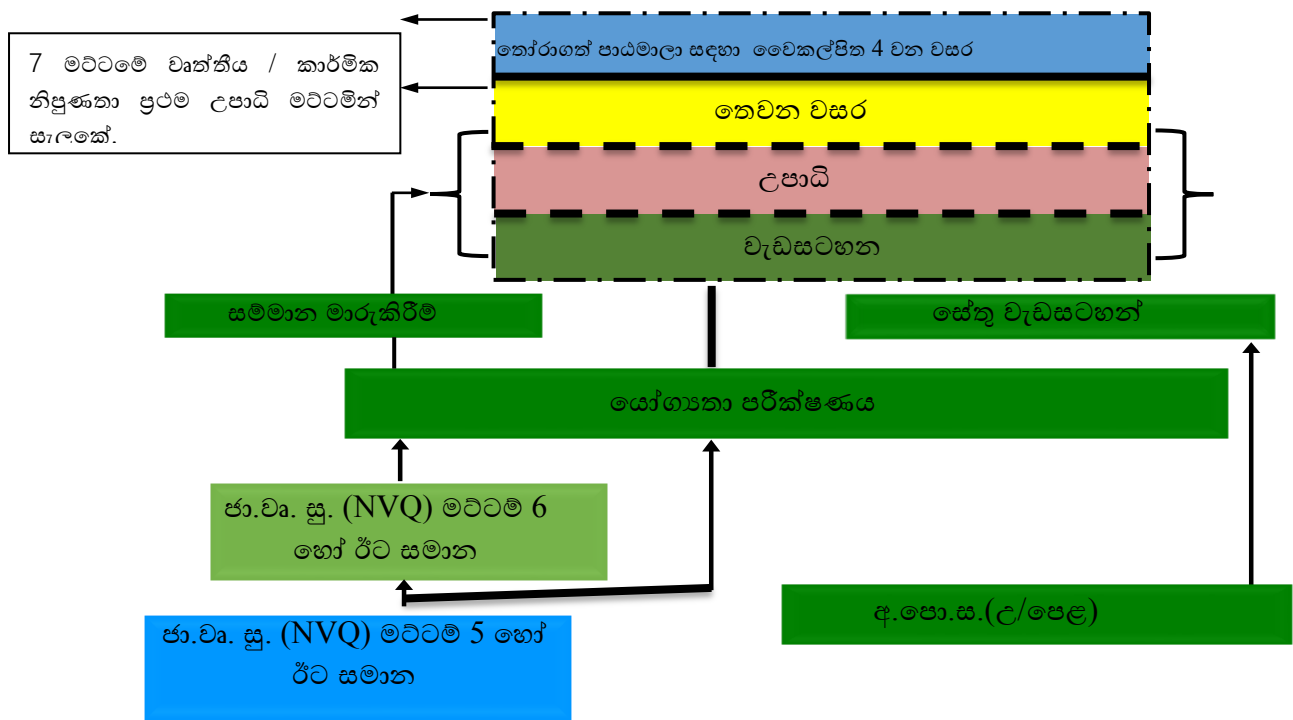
තෝරාගත් පාඨමාලා සඳහා වෛකල්පිත 4 වන වසර

7 මට්ටමේ වෘත්තීය / කාර්මික නිපුණතා ප්‍රථම උපාධි මට්ටමින් සැලකේ.

තෙවන වසර

උපාධි

වැඩසටහන

සම්මාන මාරුකිරීම

සේතු වැඩසටහන්

යෝග්‍යතා පරීක්ෂණය

ජා.වෘ. සු. (NVQ) මට්ටම් 6 හෝ ඊට සමාන

ජා.වෘ. සු. (NVQ) මට්ටම් 5 හෝ ඊට සමාන

අ.පො.ස.(උ/පෙළ)